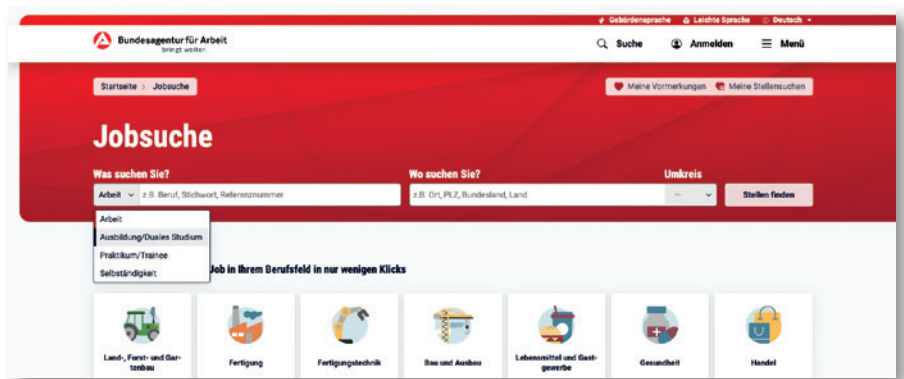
Gebärdensprache Leichte Sprache Deutsch

Bundesagentur für Arbeit
bringt weiter.

Suche Anmelden Menü

Startseite > Jobsuche

Meine Vormerkungen Meine Stellensuchen

Jobsuche

Was suchen Sie?
Arbeit
z.B. Beruf, Stichwort, Referenznummer

Wo suchen Sie?
z.B. Ort, PLZ, Bundesland, Land

Umkreis
--

Stellen finden

Arbeit
Ausbildung/Duales Studium
Praktikum/Trainee
Selbständigkeit

Job in Ihrem Berufsfeld in nur wenigen Klicks

Land-, Forst- und Gartenbau

Fertigung

Fertigungstechnik

Bau und Ausbau

Lebensmittel und Gastgewerbe

Gesundheit

Handel